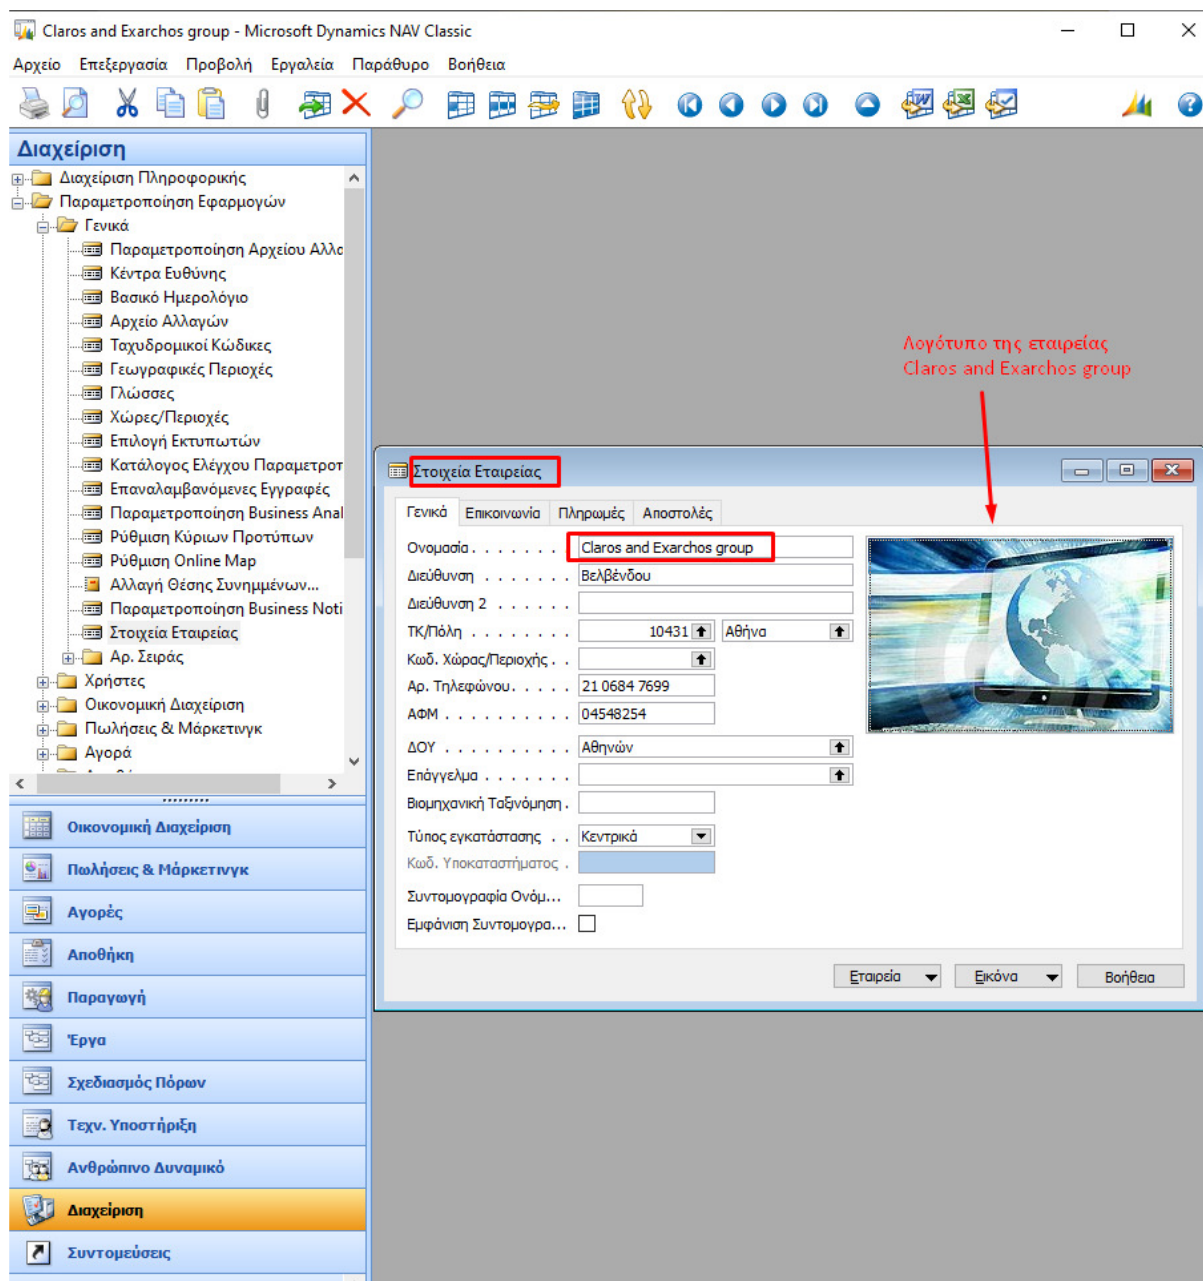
Claros and Exarchos group - Microsoft Dynamics NAV Classic

Αρχείο Επεξεργασία Προβολή Εργαλεία Παράθυρο Βοήθεια

Διαχείριση

Διαχείριση Πληροφορικής
Παραμετροποίηση Εφαρμογών
Γενικά
Παραμετροποίηση Αρχείου Αλλα
Κέντρα Ευθύνης
Βασικό Ημερολόγιο
Αρχείο Αλλαγών
Ταχυδρομικοί Κώδικες
Γεωγραφικές Περιοχές
Γλώσσες
Χώρες/Περιοχές
Επιλογή Εκτυπωτών
Κατάλογος Ελέγχου Παραμετροπ
Επαναλαμβανόμενες Εγγραφές
Παραμετροποίηση Business Anal
Ρύθμιση Κύριων Προτύπων
Ρύθμιση Online Map
Αλλαγή Θέσης Συνημμένων...
Παραμετροποίηση Business Noti
Στοιχεία Εταιρείας
Αρ. Σειράς
Χρήστες
Οικονομική Διαχείριση
Πωλήσεις & Μάρκετινγκ
Αγορά

Οικονομική Διαχείριση
Πωλήσεις & Μάρκετινγκ
Αγορές
Αποθήκη
Παραγωγή
Έργα
Σχεδιασμός Πόρων
Τεχν. Υποστήριξη
Ανθρώπινο Δυναμικό
Διαχείριση
Συντομεύσεις

Λογότυπο της εταιρείας
Claros and Exarchos group

Στοιχεία Εταιρείας

Γενικά | Επικοινωνία | Πληρωμές | Αποστολές

Ονομασία . . . . . . . Claros and Exarchos group
Διεύθυνση . . . . . . . Βελβένδου
Διεύθυνση 2 . . . . . .
ΤΚ/Πόλη . . . . . . . . 10431 Αθήνα
Κωδ. Χώρας/Περιοχής . .
Αρ. Τηλεφώνου. . . . . 21 0684 7699
ΑΦΜ . . . . . . . . . . 04548254
ΔΟΥ . . . . . . . . . . Αθηνών
Επάγγελμα . . . . . . .
Βιομηχανική Ταξινόμηση .
Τύπος εγκατάστασης . . Κεντρικά
Κωδ. Υποκαταστήματος .
Συντομογραφία Ονόμ...
Εμφάνιση Συντομογρα...

Εταιρεία Εικόνα Βοήθεια